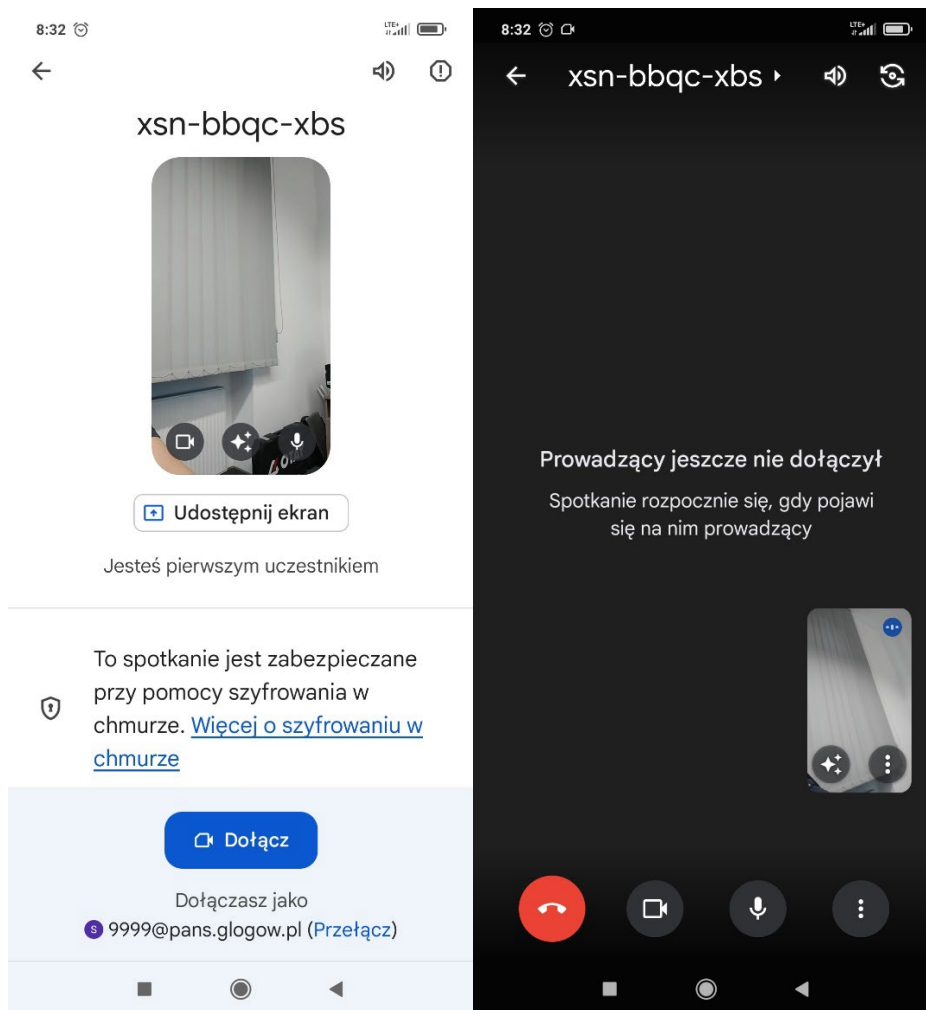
8:32

xsn-bbqc-xbs

Udostępnij ekran

Jesteś pierwszym uczestnikiem

To spotkanie jest zabezpieczane przy pomocy szyfrowania w chmurze. Więcej o szyfrowaniu w chmurze

Dołącz

Dołączasz jako
S 9999@pans.glogow.pl (Przełącz)

8:32

xsn-bbqc-xbs

Prowadzący jeszcze nie dołączył

Spotkanie rozpocznie się, gdy pojawi się na nim prowadzący